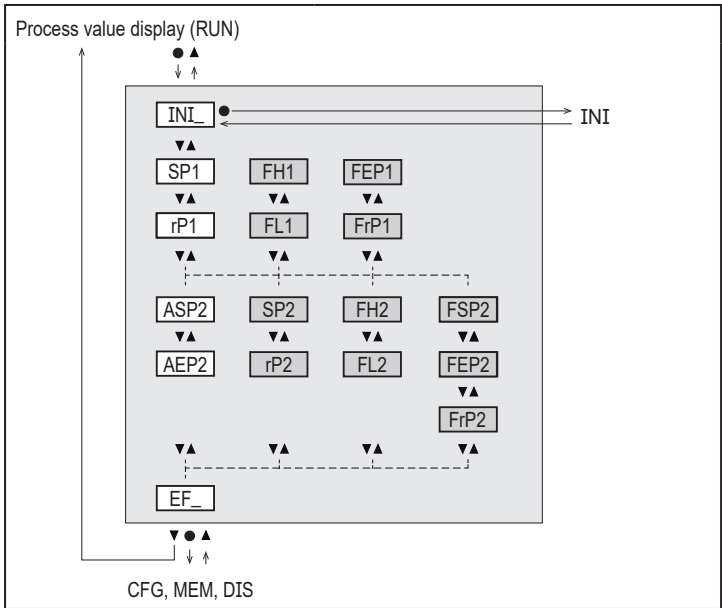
Process value display (RUN)

● ▲

INI_ ●

INI

▼▲

SP1

FH1

FEP1

▼▲ ▼▲ ▼▲

rP1

FL1

FrP1

▼▲ ▼▲ ▼▲

ASP2

SP2

FH2

FSP2

▼▲ ▼▲ ▼▲ ▼▲

AEP2

rP2

FL2

FEP2

▼▲

FrP2

▼▲ ▼▲ ▼▲ ▼▲

EF_

▼ ● ▲

CFG, MEM, DIS